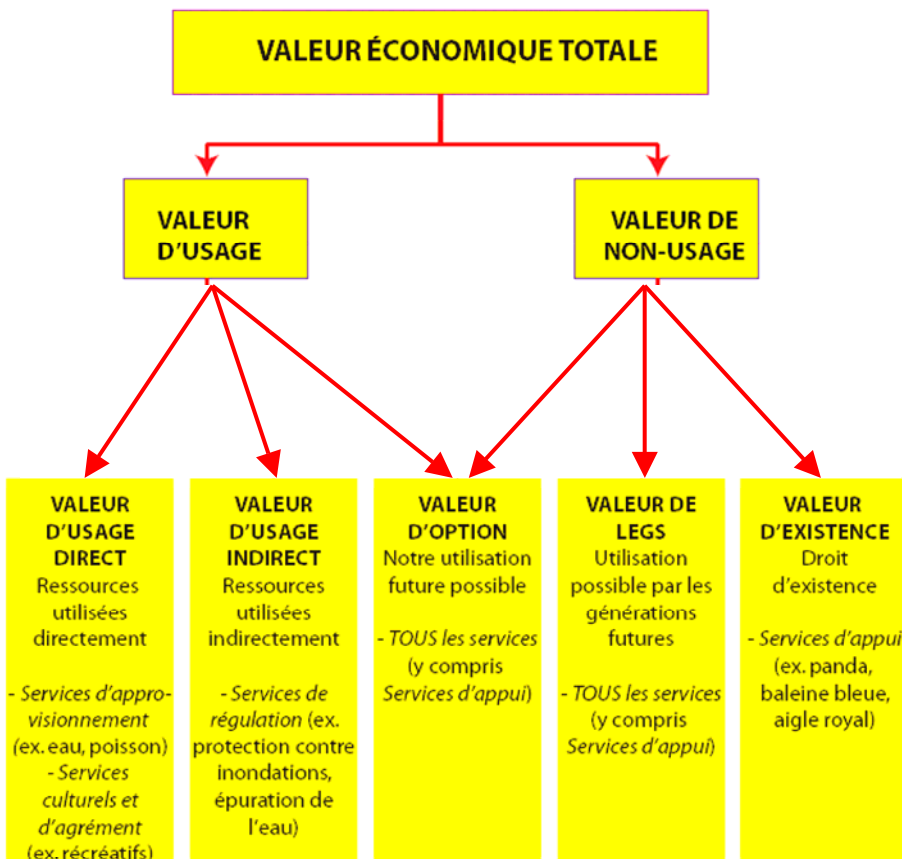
VALEUR ÉCONOMIQUE TOTALE

VALEUR D'USAGE

VALEUR DE NON-USAGE

VALEUR D'USAGE DIRECT
Ressources utilisées directement

- *Services d'approvisionnement* (ex. eau, poisson)
- *Services culturels et d'agrément* (ex. récréatifs)

VALEUR D'USAGE INDIRECT
Ressources utilisées indirectement

- *Services de régulation* (ex. protection contre inondations, épuration de l'eau)

VALEUR D'OPTION
Notre utilisation future possible

- *TOUS les services* (y compris *Services d'appui*)

VALEUR DE LEGS
Utilisation possible par les générations futures

- *TOUS les services* (y compris *Services d'appui*)

VALEUR D'EXISTENCE
Droit d'existence

- *Services d'appui* (ex. panda, baleine bleue, aigle royal)